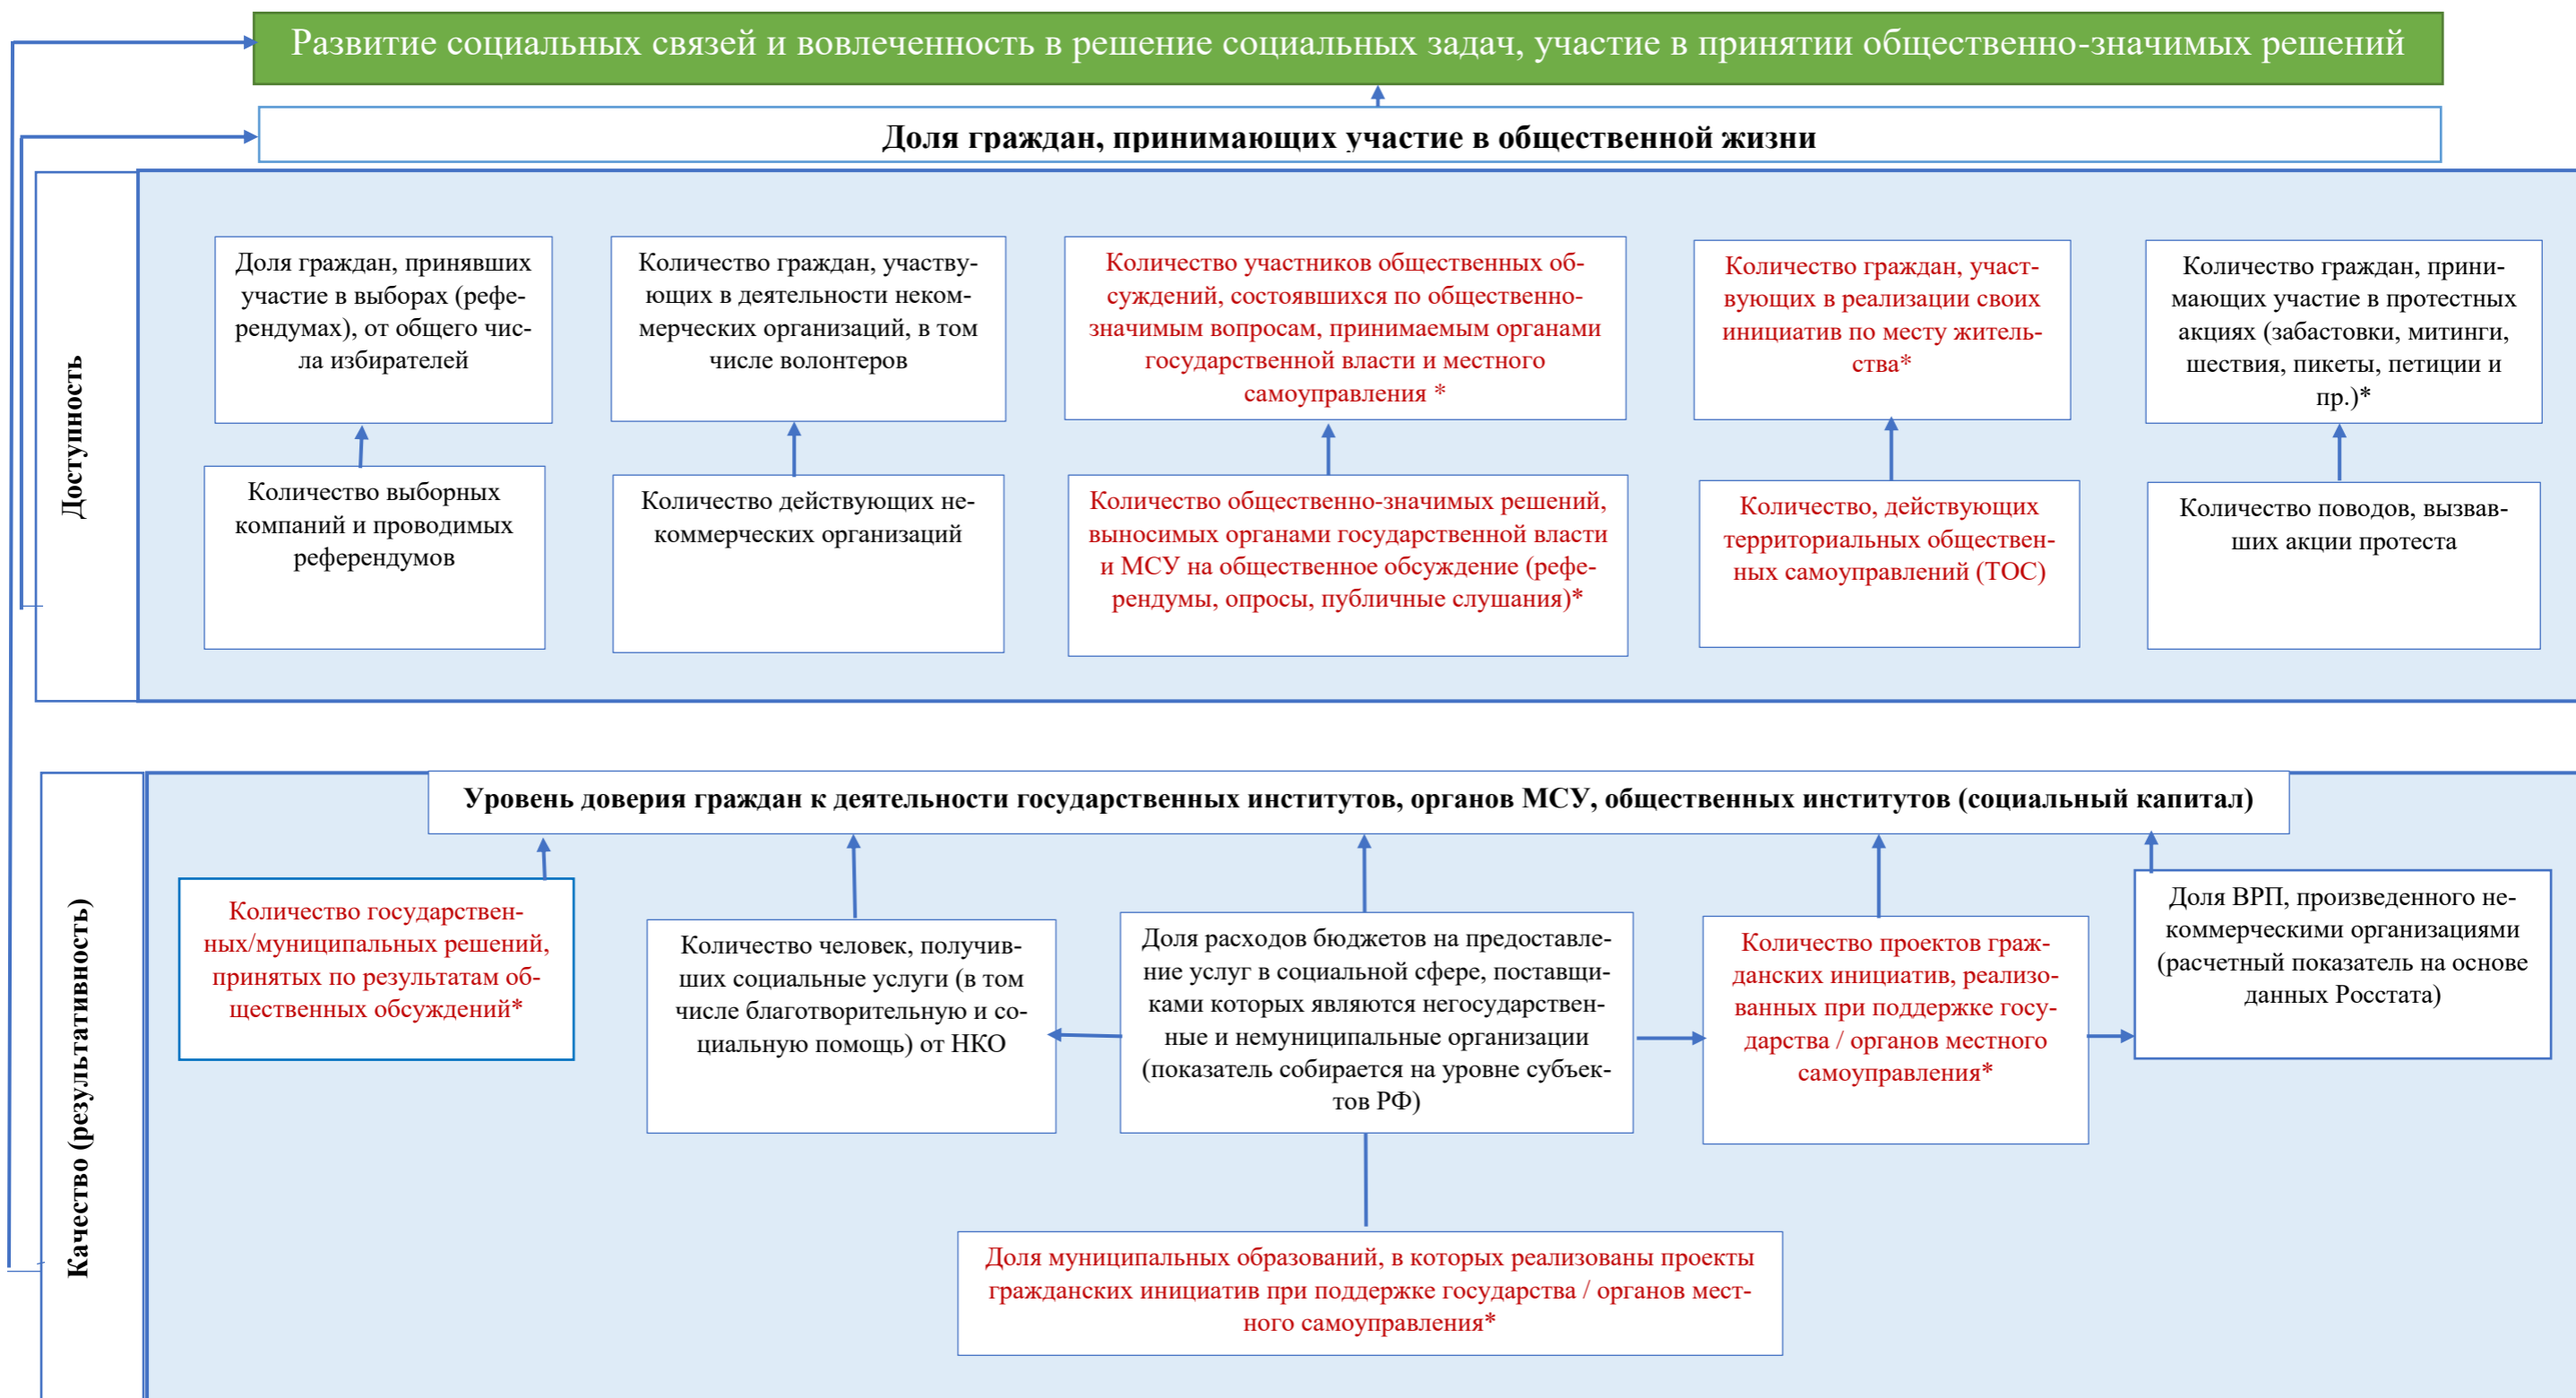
Развитие социальных связей и вовлеченность в решение социальных задач, участие в принятии общественно-значимых решений

Доля граждан, принимающих участие в общественной жизни

Доступность

Доля граждан, принявших участие в выборах (референдумах), от общего числа избирателей

Количество граждан, участвующих в деятельности некоммерческих организаций, в том числе волонтеров

Количество участников общественных обсуждений, состоявшихся по общественно-значимым вопросам, принимаемым органами государственной власти и местного самоуправления *

Количество граждан, участвующих в реализации своих инициатив по месту жительства*

Количество граждан, принимающих участие в протестных акциях (забастовки, митинги, шествия, пикеты, петиции и пр.)*

Количество выборных компаний и проводимых референдумов

Количество действующих некоммерческих организаций

Количество общественно-значимых решений, выносимых органами государственной власти и МСУ на общественное обсуждение (референдумы, опросы, публичные слушания)*

Количество, действующих территориальных общественных самоуправлений (ТОС)

Количество поводов, вызвавших акции протеста

Качество (результативность)

Уровень доверия граждан к деятельности государственных институтов, органов МСУ, общественных институтов (социальный капитал)

Количество государственных/муниципальных решений, принятых по результатам общественных обсуждений*

Количество человек, получивших социальные услуги (в том числе благотворительную и социальную помощь) от НКО

Доля расходов бюджетов на предоставление услуг в социальной сфере, поставщиками которых являются негосударственные и немуниципальные организации (показатель собирается на уровне субъектов РФ)

Количество проектов гражданских инициатив, реализованных при поддержке государства / органов местного самоуправления*

Доля ВРП, произведенного некоммерческими организациями (расчетный показатель на основе данных Росстата)

Доля муниципальных образований, в которых реализованы проекты гражданских инициатив при поддержке государства / органов местного самоуправления*